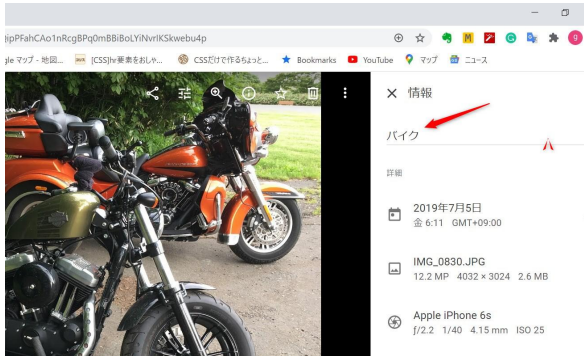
eipPFahCAo1nRcgBPq0mBBiBoLYiNvrlKSkwebu4p

gle マップ - 地図... [CSS]hr要素をおしゃ... CSSだけで作るちょっと... Bookmarks YouTube マップ ニュース

× 情報

バイク

詳細

2019年7月5日
金 6:11 GMT+09:00

IMG_0830.JPG
12.2 MP 4032 × 3024 2.6 MB

Apple iPhone 6s
ƒ/2.2 1/40 4.15 mm ISO 25